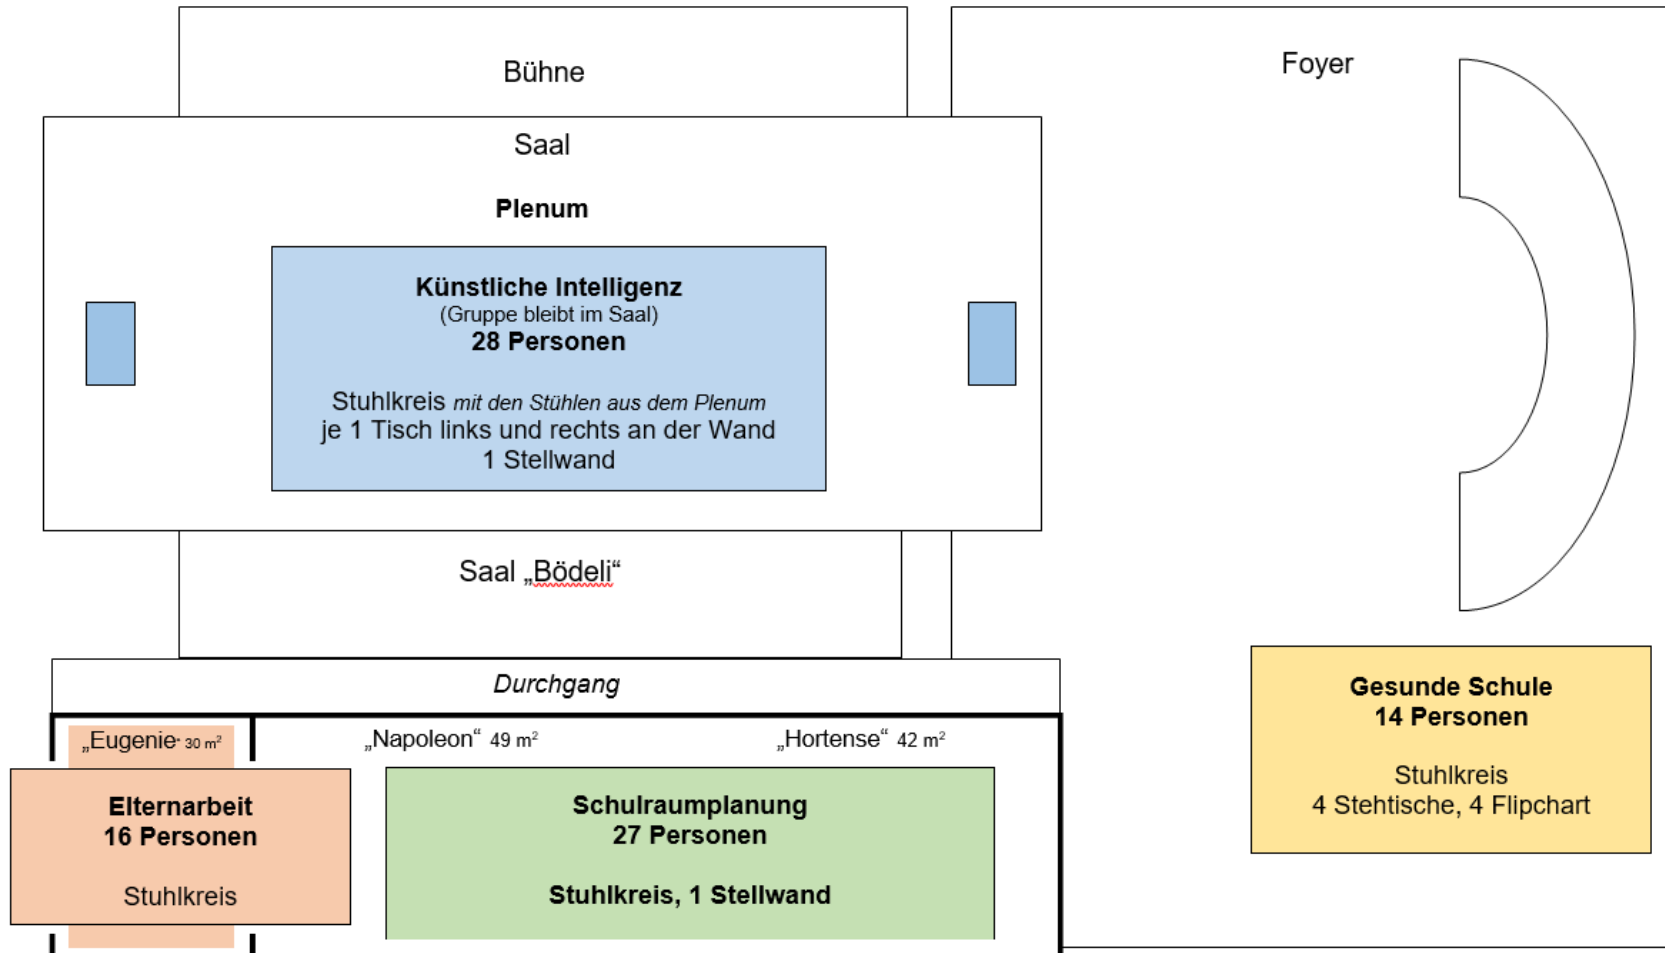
Bühne

Foyer

Saal

Plenum

Künstliche Intelligenz
(Gruppe bleibt im Saal)
28 Personen

Stuhlkreis *mit den Stühlen aus dem Plenum*
je 1 Tisch links und rechts an der Wand
1 Stellwand

Saal „Bödeli“

*Durchgang*

„Eugenie“ 30 m²

„Napoleon“ 49 m²

„Hortense“ 42 m²

Elternarbeit
16 Personen

Stuhlkreis

Schulraumplanung
27 Personen

Stuhlkreis, 1 Stellwand

Gesunde Schule
14 Personen

Stuhlkreis
4 Stehtische, 4 Flipchart